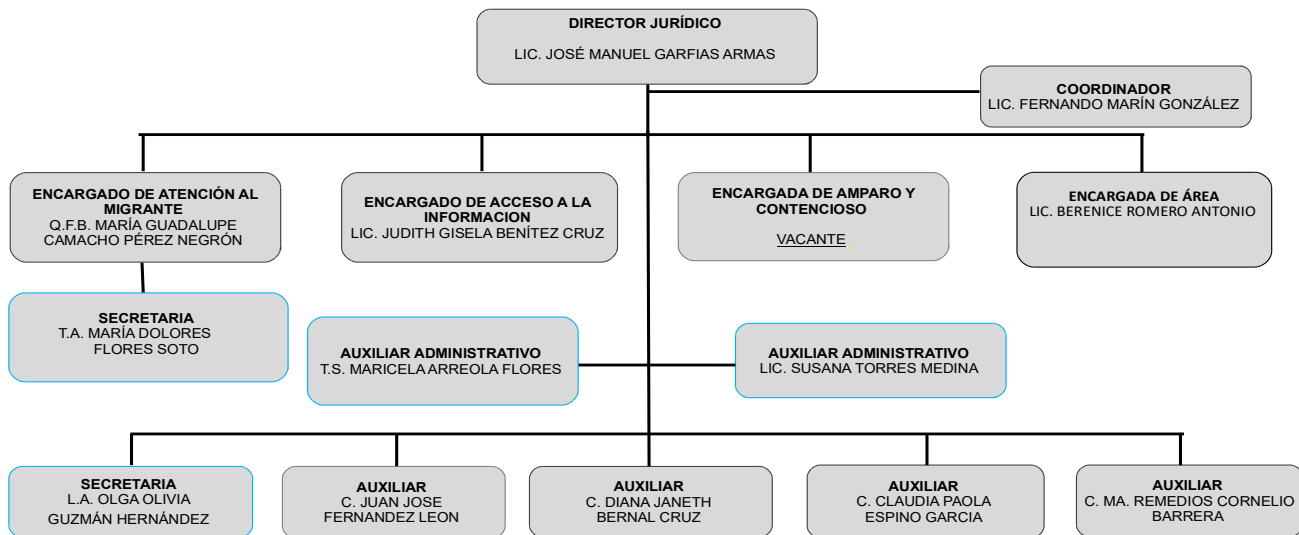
DIRECTOR JURÍDICO
LIC. JOSÉ MANUEL GARFIAS ARMAS

COORDINADOR
LIC. FERNANDO MARÍN GONZÁLEZ

ENCARGADO DE ATENCIÓN AL MIGRANTE
Q.F.B. MARÍA GUADALUPE CAMACHO PÉREZ NEGRÓN

ENCARGADO DE ACCESO A LA INFORMACION
LIC. JUDITH GISELA BENÍTEZ CRUZ

ENCARGADA DE AMPARO Y CONTENCIOSO
VACANTE

ENCARGADA DE ÁREA
LIC. BERENICE ROMERO ANTONIO

SECRETARIA
T.A. MARÍA DOLORES FLORES SOTO

AUXILIAR ADMINISTRATIVO
T.S. MARICELA ARREOLA FLORES

AUXILIAR ADMINISTRATIVO
LIC. SUSANA TORRES MEDINA

SECRETARIA
L.A. OLGA OLIVIA GUZMÁN HERNÁNDEZ

AUXILIAR
C. JUAN JOSE FERNANDEZ LEON

AUXILIAR
C. DIANA JANETH BERNAL CRUZ

AUXILIAR
C. CLAUDIA PAOLA ESPINO GARCIA

AUXILIAR
C. MA. REMEDIOS CORNELIO BARRERA